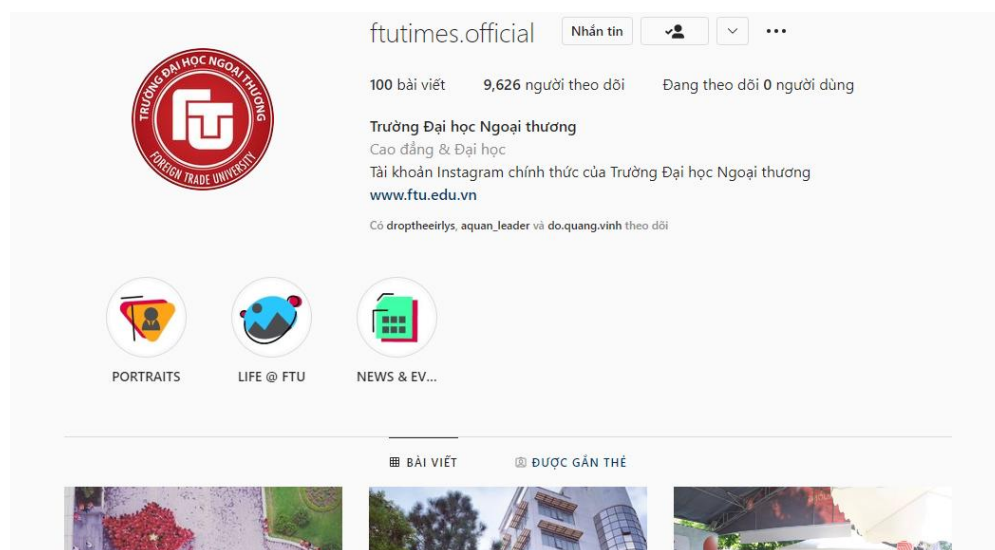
TRƯỜNG ĐẠI HỌC NGOẠI THƯƠNG
FTU
FOREIGN TRADE UNIVERSITY

ftutimes.official Nhắn tin

100 bài viết 9,626 người theo dõi Đang theo dõi 0 người dùng

Trường Đại học Ngoại thương
Cao đẳng & Đại học
Tài khoản Instagram chính thức của Trường Đại học Ngoại thương
www.ftu.edu.vn

Có droptheeirlys, aquan_leader và do.quang.vinh theo dõi

PORTRAITS
LIFE @ FTU
NEWS & EV...

BÀI VIẾT
ĐƯỢC GẮN THẺ